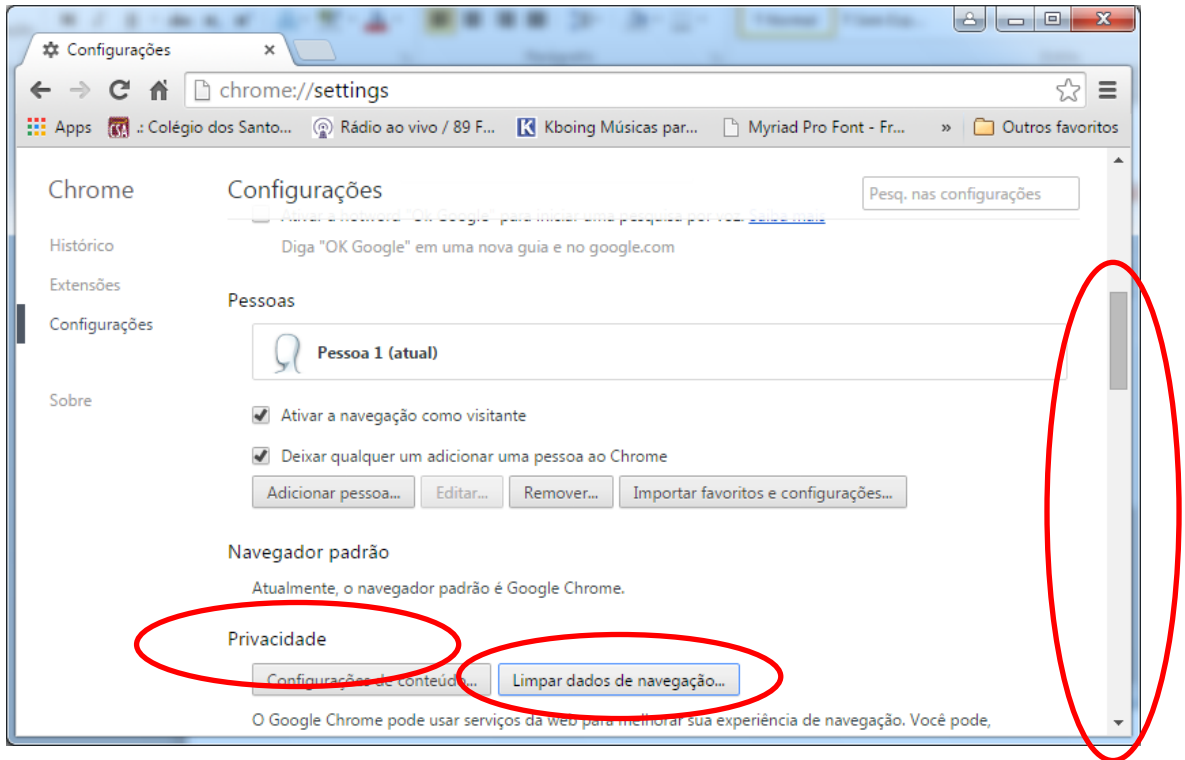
Configurações ×

chrome://settings

Apps .: Colégio dos Santo... Rádio ao vivo / 89 F... Kboing Músicas par... Myriad Pro Font - Fr... » Outros favoritos

Chrome

Histórico

Extensões

Configurações

Sobre

Configurações

Pesq. nas configurações

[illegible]

Diga "OK Google" em uma nova guia e no google.com

Pessoas

Pessoa 1 (atual)

Ativar a navegação como visitante

Deixar qualquer um adicionar uma pessoa ao Chrome

Adicionar pessoa... Editar... Remover... Importar favoritos e configurações...

Navegador padrão

Atualmente, o navegador padrão é Google Chrome.

Privacidade

Configurações de conteúdo... Limpar dados de navegação...

O Google Chrome pode usar serviços da web para melhorar sua experiência de navegação. Você pode,